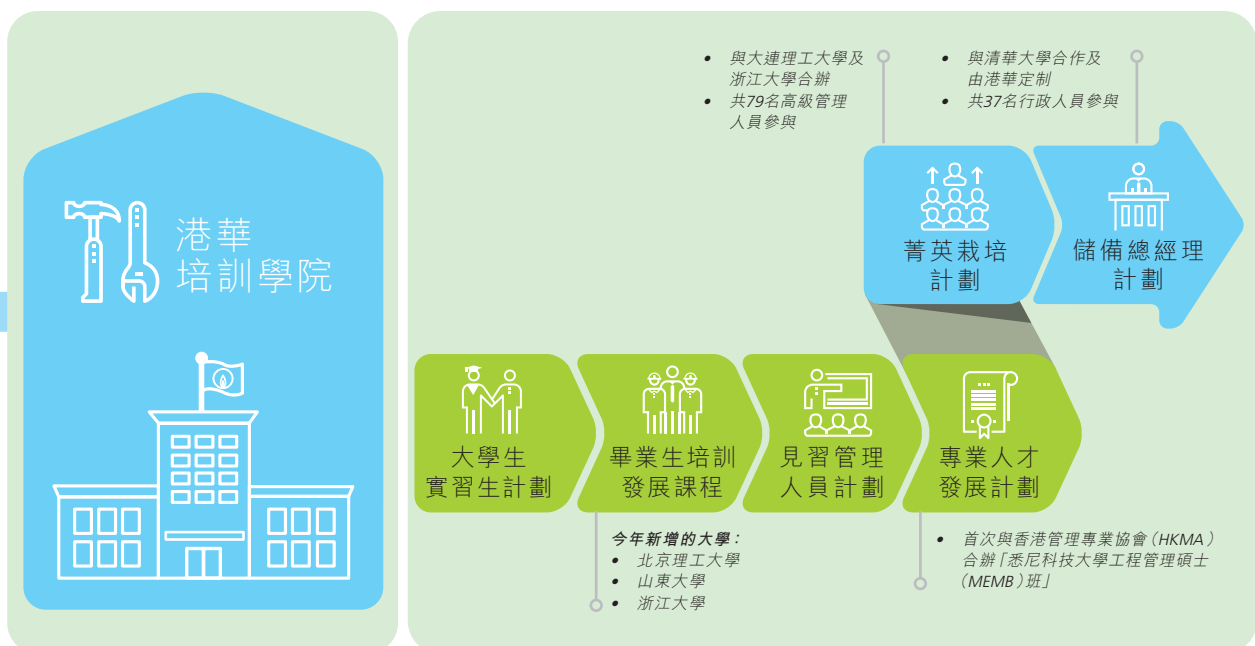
港華
培訓學院

• 與大連理工大學及浙江大學合辦
• 共79名高級管理人員參與

• 與清華大學合作及由港華定制
• 共37名行政人員參與

菁英栽培計劃

儲備總經理計劃

大學生實習生計劃

畢業生培訓發展課程

見習管理人員計劃

專業人才發展計劃

今年新增的大學：
• 北京理工大學
• 山東大學
• 浙江大學

• 首次與香港管理專業協會（HKMA）合辦「悉尼科技大學工程管理碩士（MEMB）班」